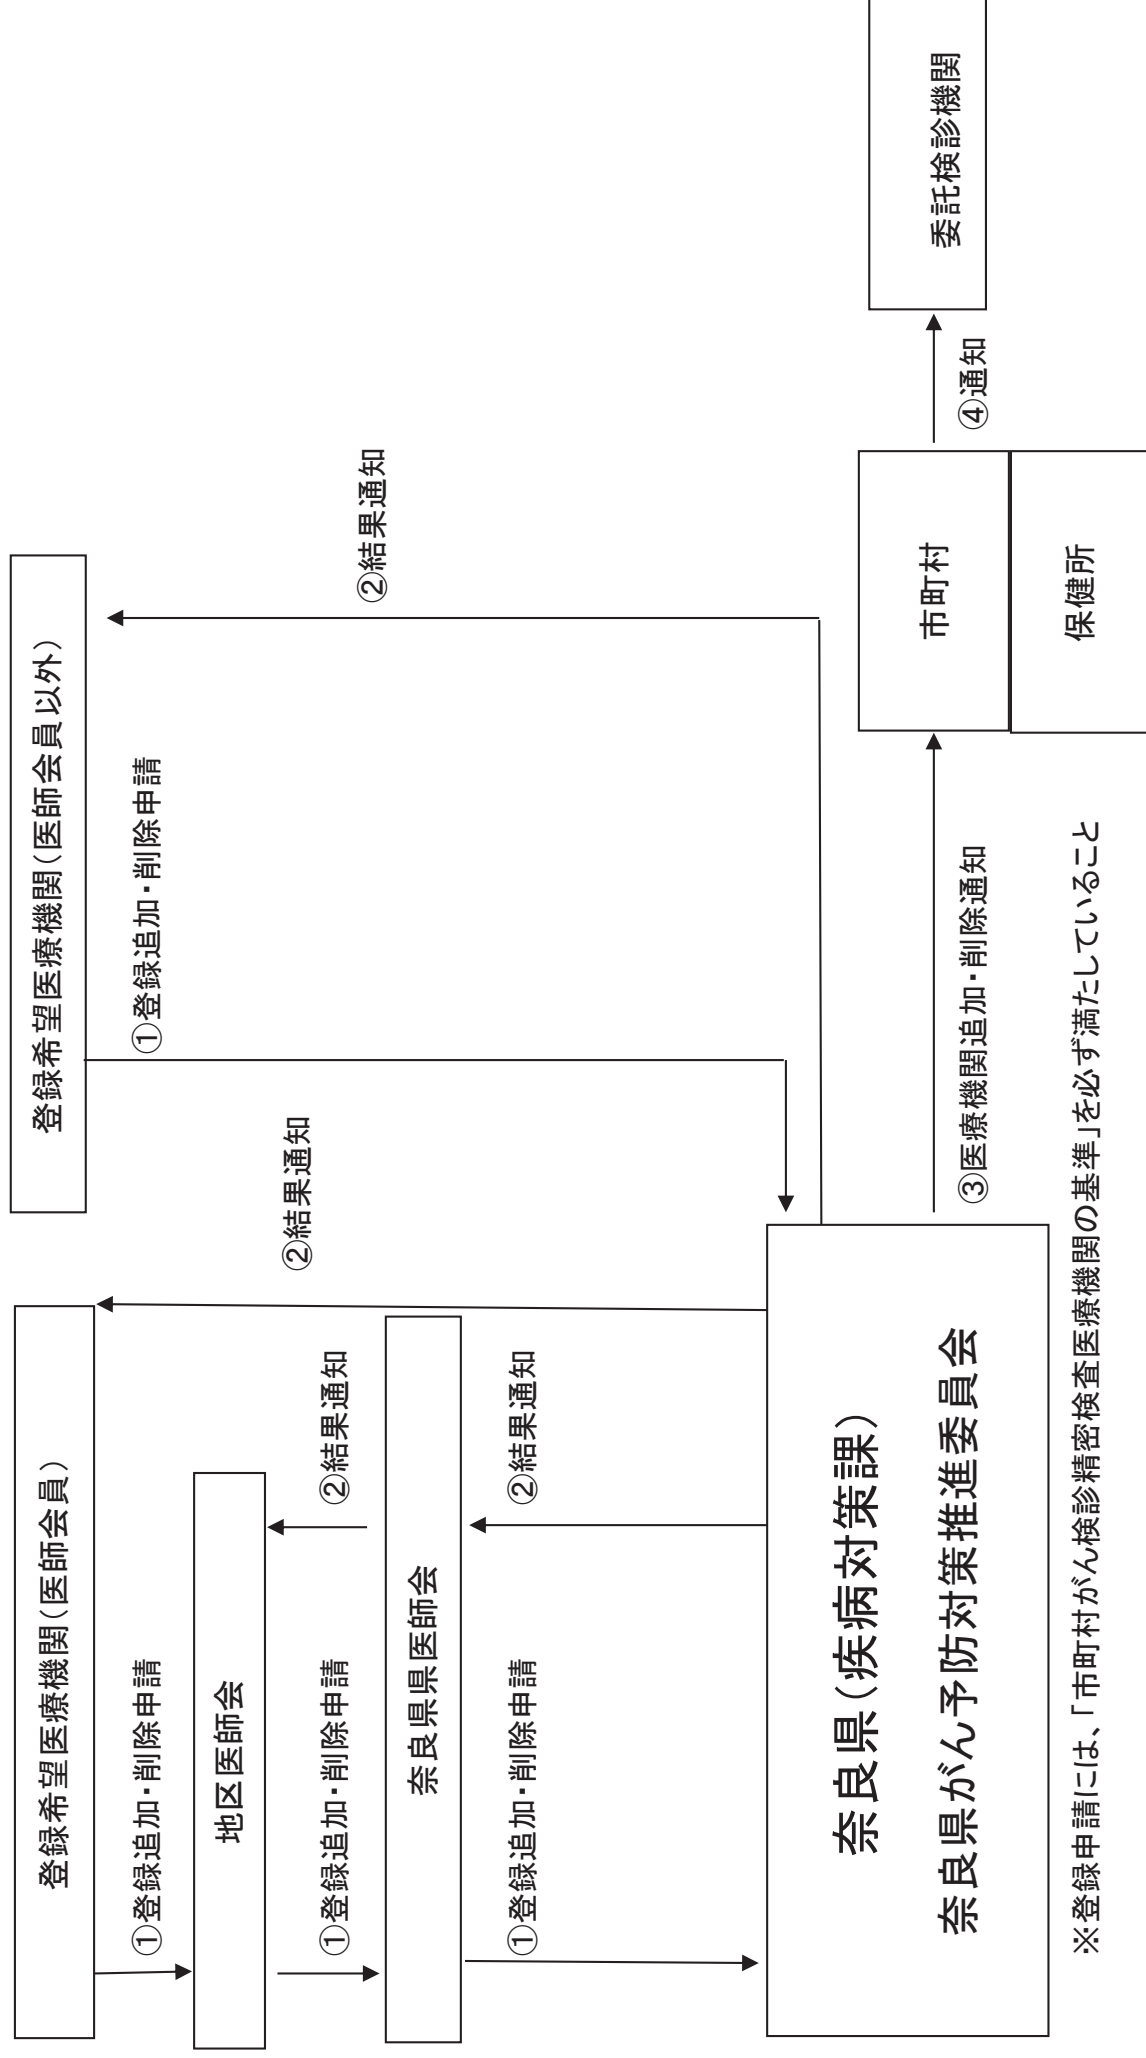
登録希望医療機関（医師会員）

①登録追加・削除申請

地区医師会

①登録追加・削除申請

②結果通知

奈良県医師会

①登録追加・削除申請

②結果通知

②結果通知

登録希望医療機関（医師会員以外）

①登録追加・削除申請

②結果通知

奈良県（疾病対策課）

奈良県がん予防対策推進委員会

③医療機関追加・削除通知

市町村

保健所

④通知

委託検診機関

※登録申請には、「市町村がん検診精密検査医療機関の基準」を必ず満たしていること